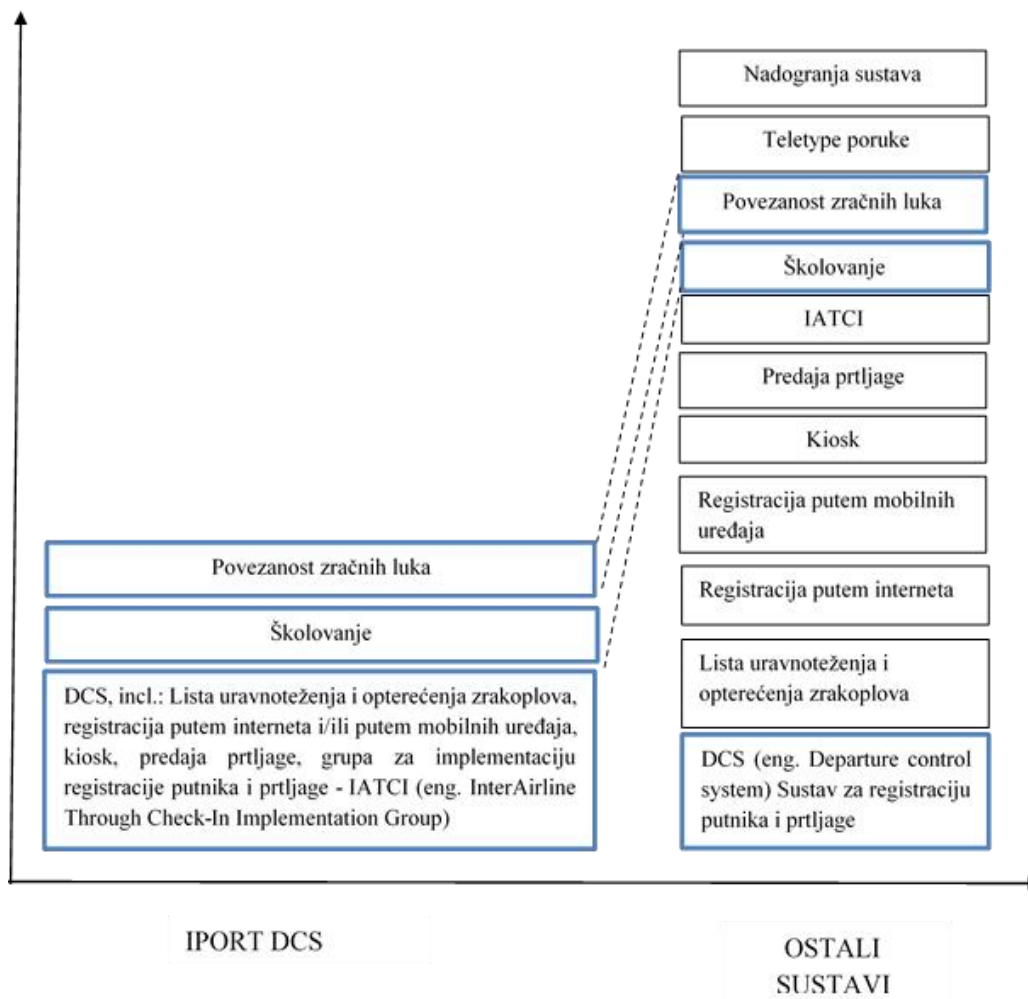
Povezanost zračnih luka

Školovanje

DCS, incl.: Lista uravnoteženja i opterećenja zrakoplova, registracija putem interneta i/ili putem mobilnih uređaja, kiosk, predaja prtljage, grupa za implementaciju registracije putnika i prtljage - IATCI (eng. InterAirline Through Check-In Implementation Group)

Nadogranja sustava

Teletype poruke

Povezanost zračnih luka

Školovanje

IATCI

Predaja prtljage

Kiosk

Registracija putem mobilnih uređaja

Registracija putem interneta

Lista uravnoteženja i opterećenja zrakoplova

DCS (eng. Departure control system) Sustav za registraciju putnika i prtljage

IPORT DCS

OSTALI SUSTAVI